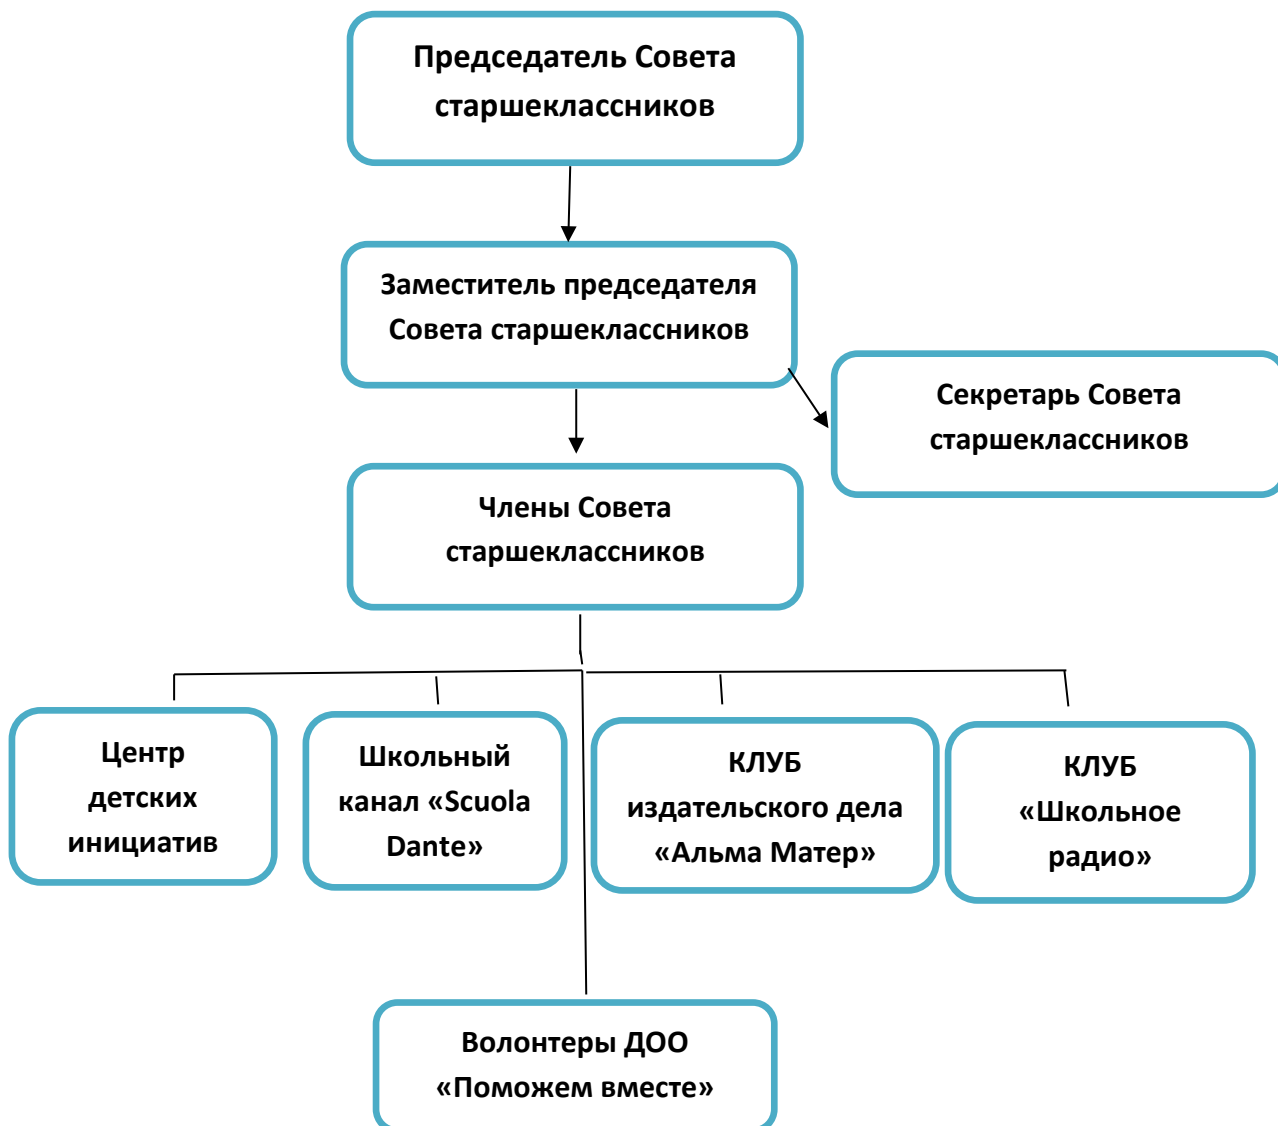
Председатель Совета старшеклассников

Заместитель председателя Совета старшеклассников

Секретарь Совета старшеклассников

Члены Совета старшеклассников

Центр детских инициатив

Школьный канал «Scuola Dante»

КЛУБ издательского дела «Альма Матер»

КЛУБ «Школьное радио»

Волонтеры ДОО «Поможем вместе»